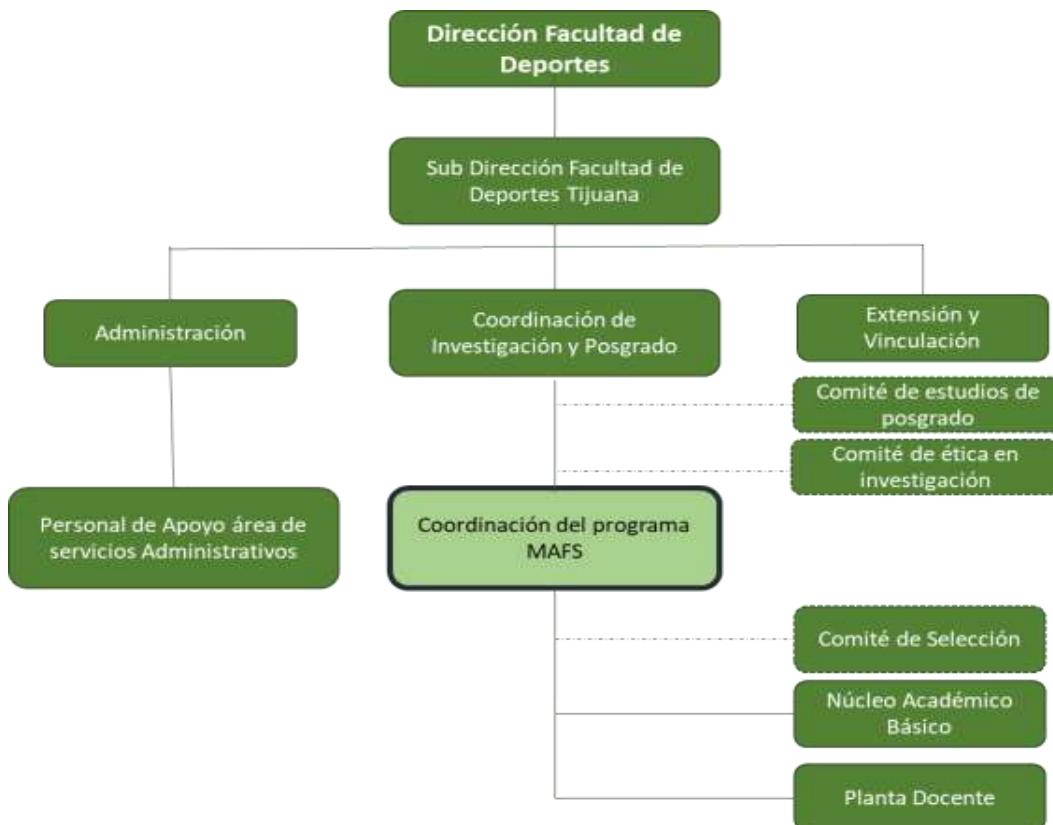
Dirección Facultad de Deportes

Sub Dirección Facultad de Deportes Tijuana

Administración

Coordinación de Investigación y Posgrado

Extensión y Vinculación

Comité de estudios de posgrado

Comité de ética en investigación

Personal de Apoyo área de servicios Administrativos

Coordinación del programa MAFS

Comité de Selección

Núcleo Académico Básico

Planta Docente